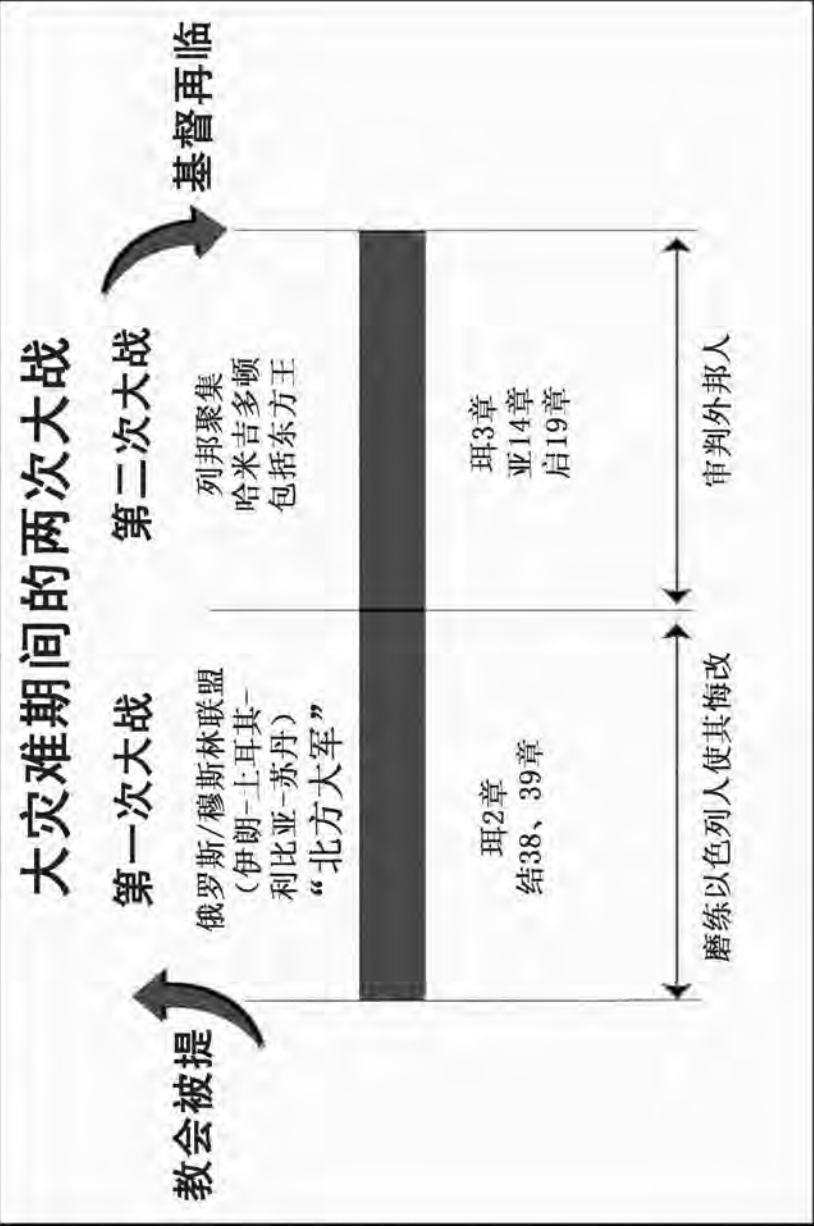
大灾难期间的两次大战

教会被提

第一次大战

俄罗斯/穆斯林联盟（伊朗-土耳其-利比亚-苏丹）“北方大军”

珥2章
结38、39章

磨练以色列人使其悔改

第二次大战

列邦聚集
哈米吉多顿
包括东方王

珥3章
亚14章
启19章

审判外邦人

基督再临